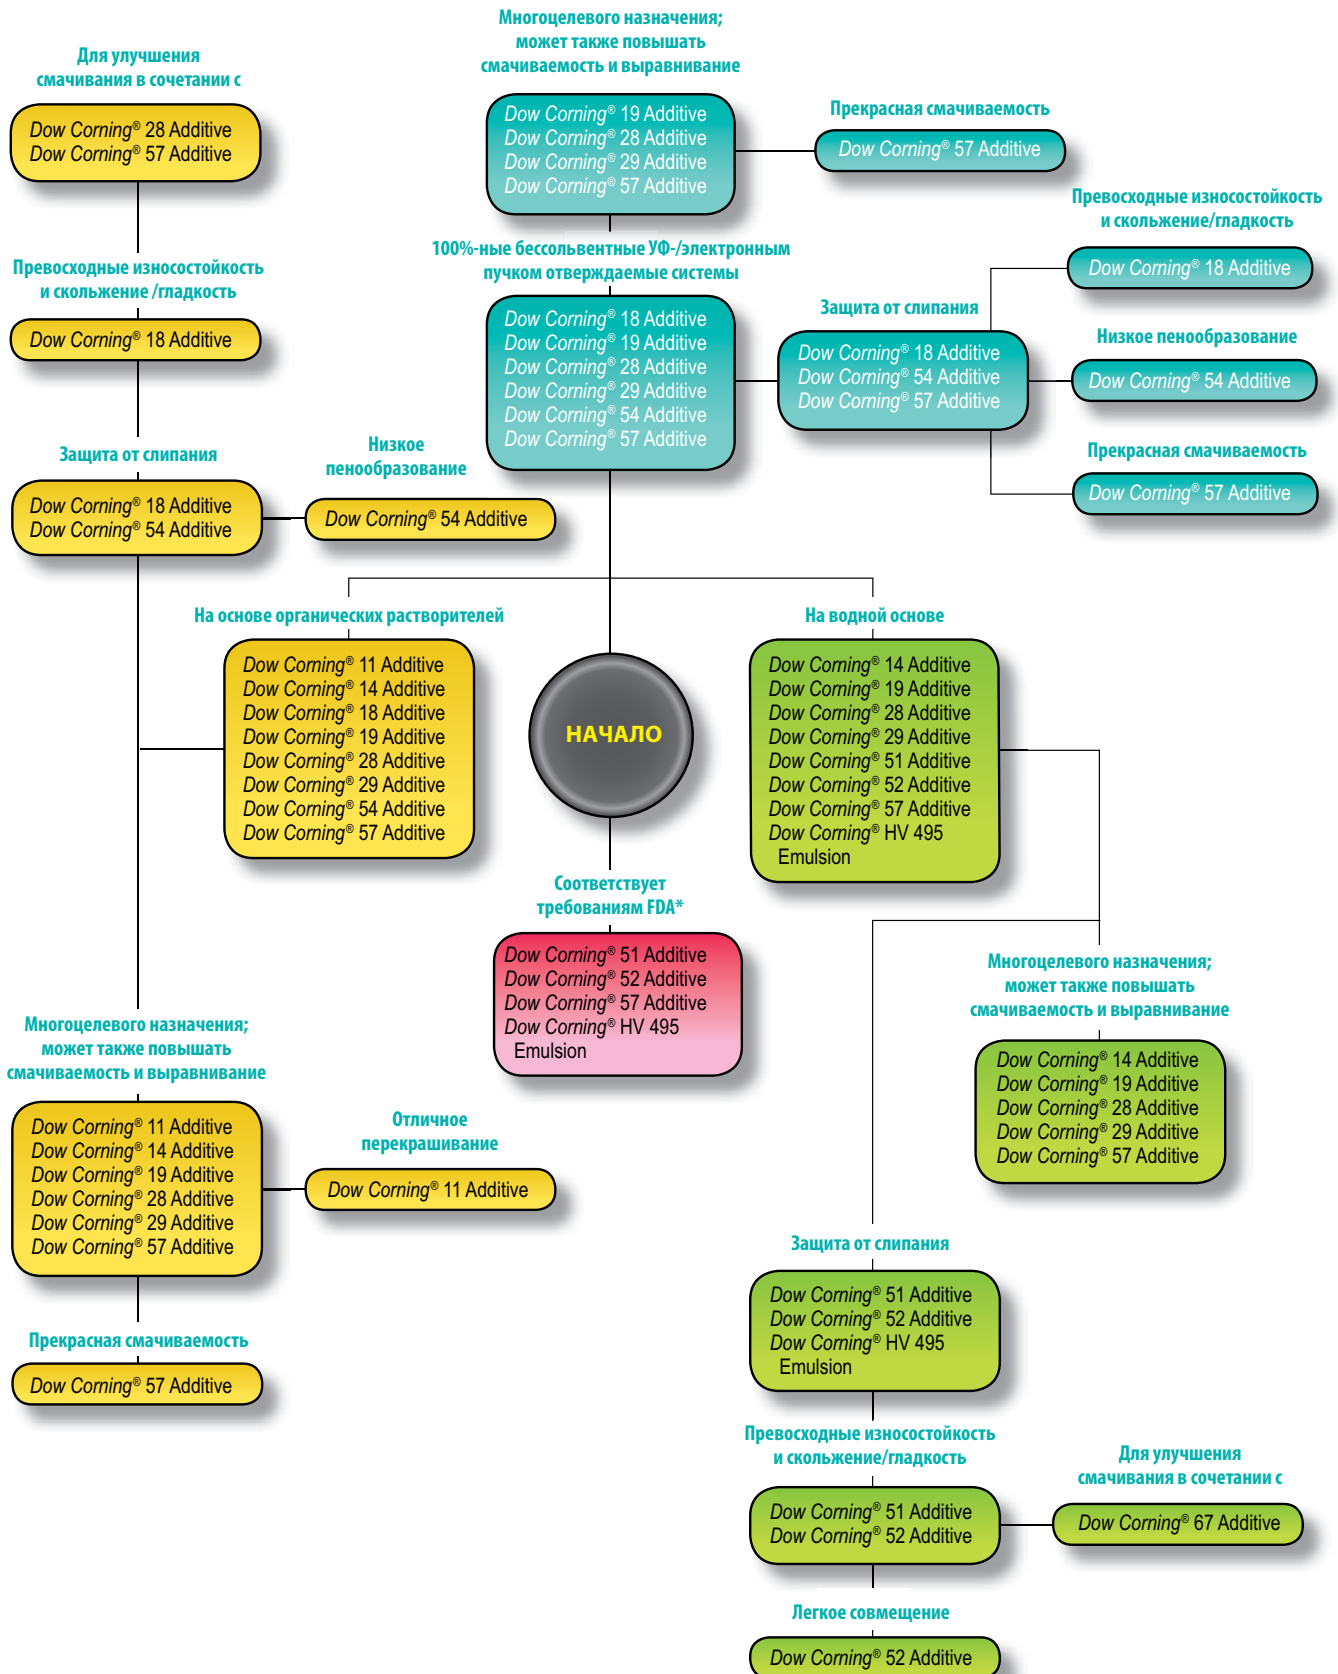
Многоцелевого назначения; может также повышать смачиваемость и выравнивание

Dow Corning® 19 Additive
Dow Corning® 28 Additive
Dow Corning® 29 Additive
Dow Corning® 57 Additive

Прекрасная смачиваемость

Dow Corning® 57 Additive

Для улучшения смачивания в сочетании с

Dow Corning® 28 Additive
Dow Corning® 57 Additive

Превосходные износостойкость и скольжение/гладкость

Dow Corning® 18 Additive

100%-ные бессольвентные УФ-/электронным пучком отверждаемые системы

Dow Corning® 18 Additive
Dow Corning® 19 Additive
Dow Corning® 28 Additive
Dow Corning® 29 Additive
Dow Corning® 54 Additive
Dow Corning® 57 Additive

Защита от слипания

Dow Corning® 18 Additive
Dow Corning® 54 Additive
Dow Corning® 57 Additive

Низкое пенообразование

Dow Corning® 54 Additive

Прекрасная смачиваемость

Dow Corning® 57 Additive

Превосходные износостойкость и скольжение /гладкость

Dow Corning® 18 Additive

Защита от слипания

Dow Corning® 18 Additive
Dow Corning® 54 Additive

Низкое пенообразование

Dow Corning® 54 Additive

На основе органических растворителей

Dow Corning® 11 Additive
Dow Corning® 14 Additive
Dow Corning® 18 Additive
Dow Corning® 19 Additive
Dow Corning® 28 Additive
Dow Corning® 29 Additive
Dow Corning® 54 Additive
Dow Corning® 57 Additive

НАЧАЛО

На водной основе

Dow Corning® 14 Additive
Dow Corning® 19 Additive
Dow Corning® 28 Additive
Dow Corning® 29 Additive
Dow Corning® 51 Additive
Dow Corning® 52 Additive
Dow Corning® 57 Additive
Dow Corning® HV 495 Emulsion

Соответствует требованиям FDA*

Dow Corning® 51 Additive
Dow Corning® 52 Additive
Dow Corning® 57 Additive
Dow Corning® HV 495 Emulsion

Многоцелевого назначения; может также повышать смачиваемость и выравнивание

Dow Corning® 14 Additive
Dow Corning® 19 Additive
Dow Corning® 28 Additive
Dow Corning® 29 Additive
Dow Corning® 57 Additive

Многоцелевого назначения; может также повышать смачиваемость и выравнивание

Dow Corning® 11 Additive
Dow Corning® 14 Additive
Dow Corning® 19 Additive
Dow Corning® 28 Additive
Dow Corning® 29 Additive
Dow Corning® 57 Additive

Отличное перекрашивание

Dow Corning® 11 Additive

Прекрасная смачиваемость

Dow Corning® 57 Additive

Защита от слипания

Dow Corning® 51 Additive
Dow Corning® 52 Additive
Dow Corning® HV 495 Emulsion

Превосходные износостойкость и скольжение/гладкость

Dow Corning® 51 Additive
Dow Corning® 52 Additive

Для улучшения смачивания в сочетании с

Dow Corning® 67 Additive

Легкое совмещение

Dow Corning® 52 Additive